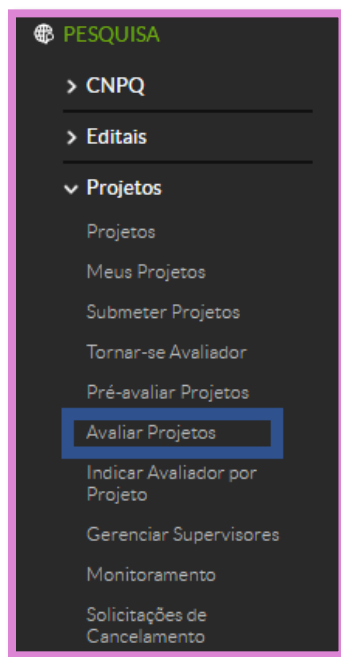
PESQUISA

> CNPQ

> Editais

Projetos

Projetos

Meus Projetos

Submeter Projetos

Tornar-se Avaliador

Pré-avaliar Projetos

Avaliar Projetos

Indicar Avaliador por Projeto

Gerenciar Supervisores

Monitoramento

Solicitações de Cancelamento